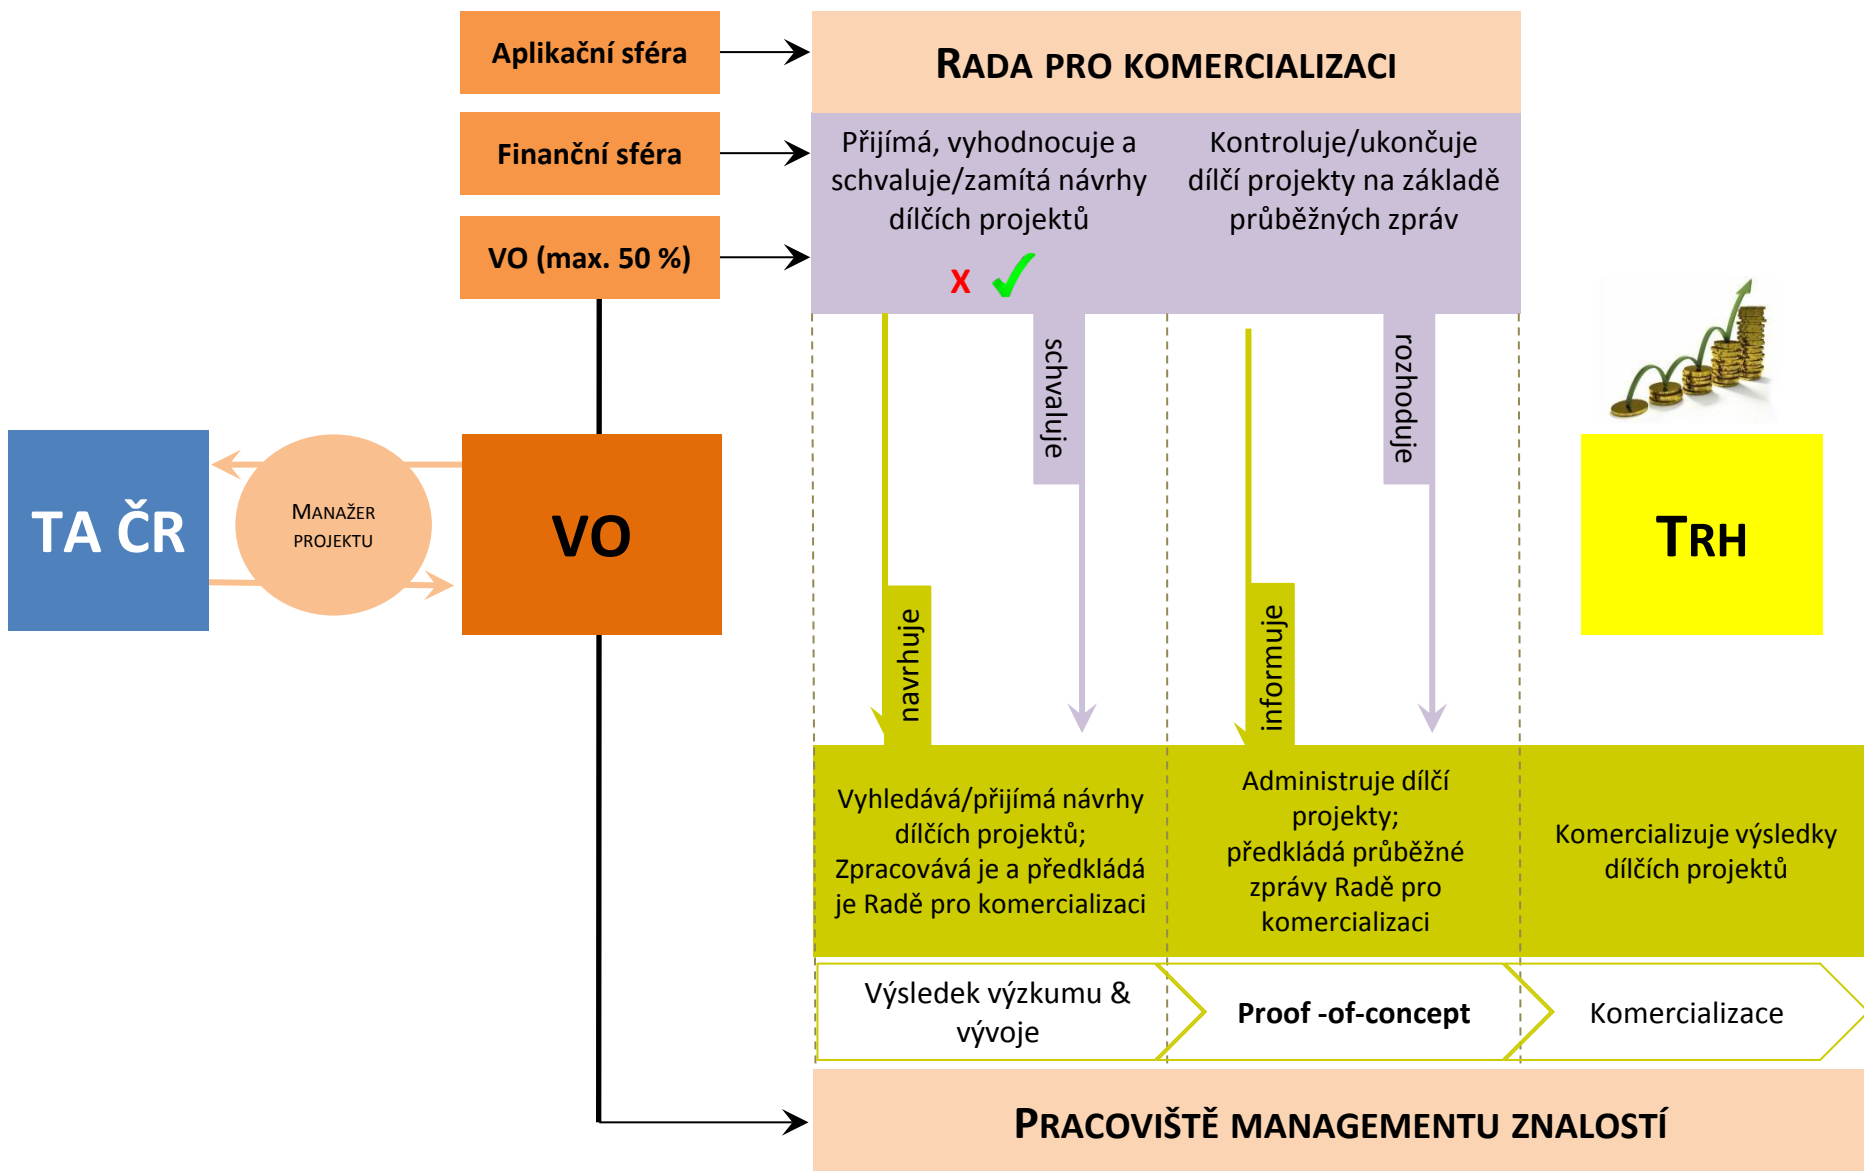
Aplikační sféra

Finanční sféra

VO (max. 50 %)

RADA PRO KOMERCIALIZACI

Přijímá, vyhodnocuje a schvaluje/zamítá návrhy dílčích projektů

x ✓

Kontroluje/ukončuje dílčí projekty na základě průběžných zpráv

schvaluje

rozhoduje

TA ČR

MANAŽER PROJEKTU

VO

TRH

navrhuje

informuje

Vyhledává/přijímá návrhy dílčích projektů; Zpracovává je a předkládá je Radě pro komercializaci

Administruje dílčí projekty; předkládá průběžné zprávy Radě pro komercializaci

Komercializuje výsledky dílčích projektů

Výsledek výzkumu & vývoje

Proof -of-concept

Komercializace

PRACOVIŠTĚ MANAGEMENTU ZNALOSTÍ